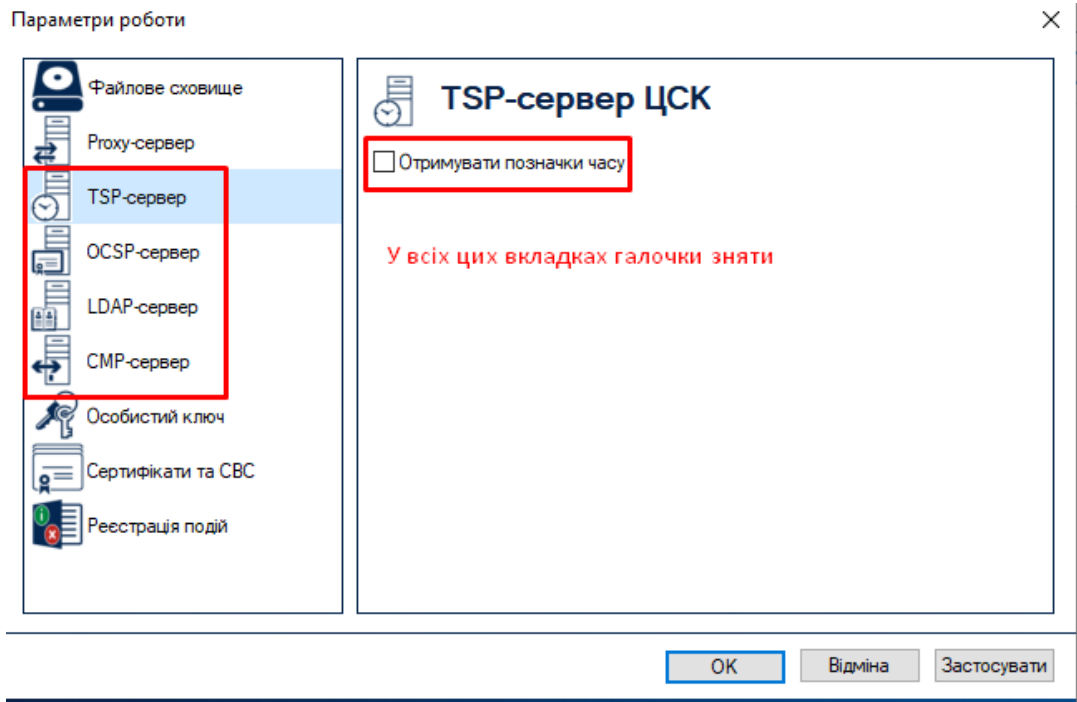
Параметри роботи

Файлове сховище
Proxy-сервер
TSP-сервер
OCSP-сервер
LDAP-сервер
CMP-сервер
Особистий ключ
Сертифікати та СВС
Реєстрація подій

TSP-сервер ЦСК

Отримувати позначки часу

У всіх цих вкладках галочки зняті

OK
Відміна
Застосувати